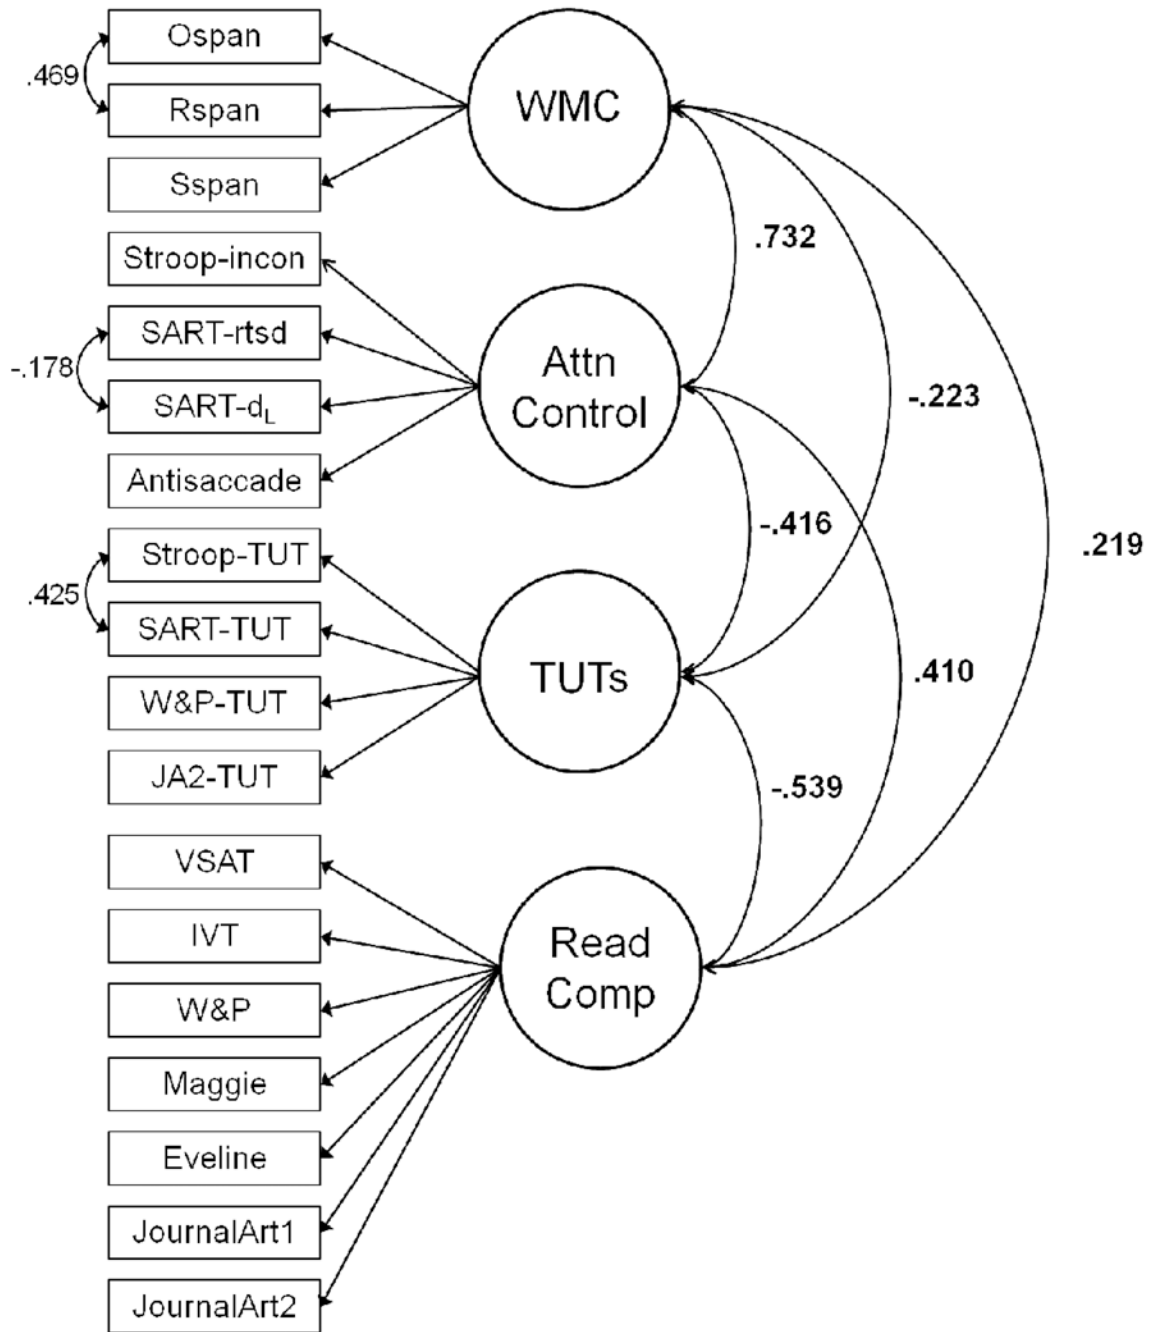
Ospan
.469
Rspan
Sspan
WMC
Stroop-incon
SART-rtsd
-.178
SART-$d_L$
Antisaccade
Attn Control
.732
-.223
Stroop-TUT
.425
SART-TUT
W&P-TUT
JA2-TUT
TUTs
-.416
.219
.410
-.539
VSAT
IVT
W&P
Maggie
Eveline
JournalArt1
JournalArt2
Read Comp